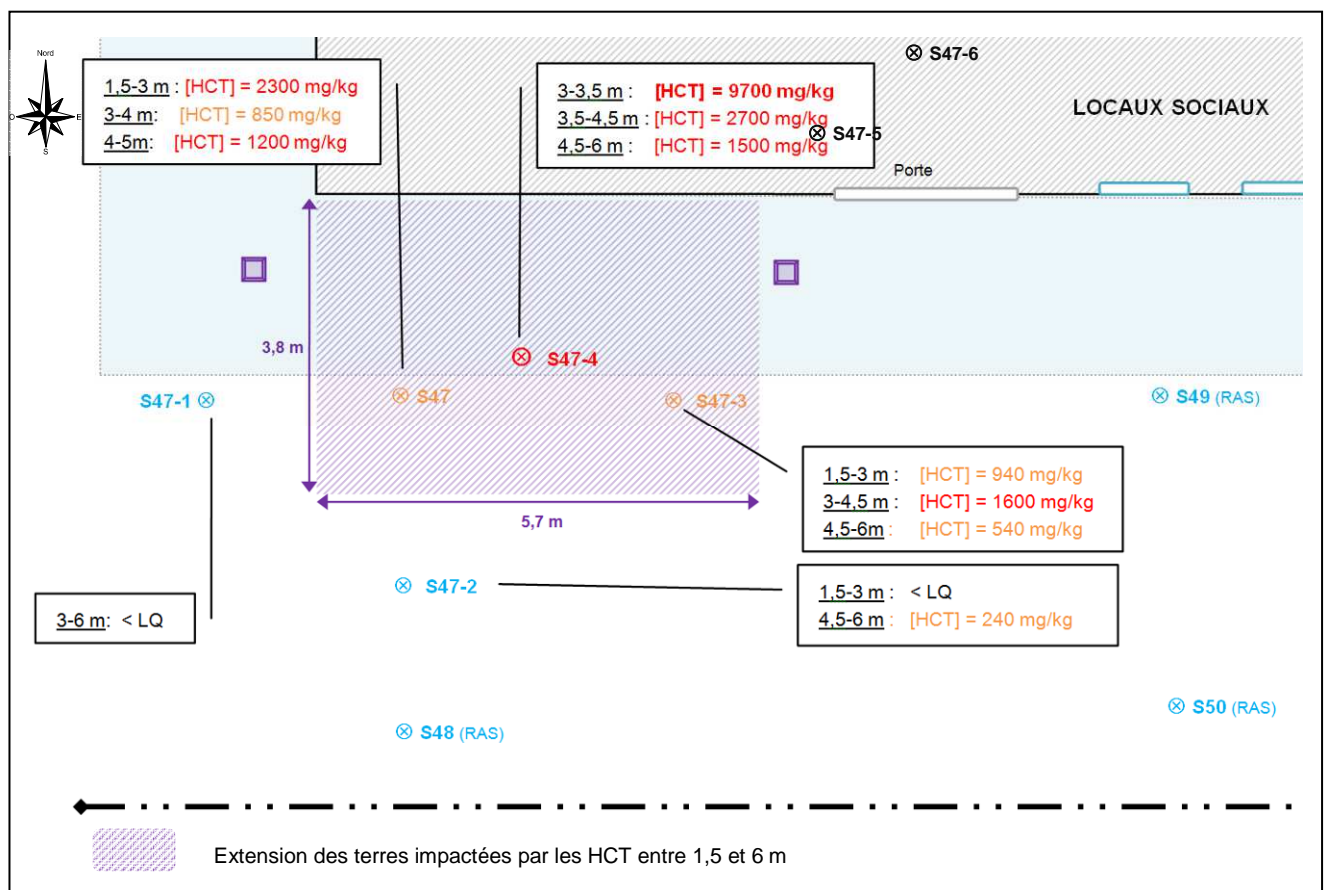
Nord
O
E
S

1,5-3 m : [HCT] = 2300 mg/kg
3-4 m: [HCT] = 850 mg/kg
4-5m: [HCT] = 1200 mg/kg

⊗ S47-6

3-3,5 m : [HCT] = 9700 mg/kg
3,5-4,5 m : [HCT] = 2700 mg/kg
4,5-6 m : [HCT] = 1500 mg/kg

⊗ S47-5

LOCAUX SOCIAUX

Porte

3,8 m

⊗ S47-4

S47-1 ⊗

⊗ S47

⊗ S47-3

⊗ S49 (RAS)

1,5-3 m : [HCT] = 940 mg/kg
3-4,5 m : [HCT] = 1600 mg/kg
4,5-6m : [HCT] = 540 mg/kg

5,7 m

⊗ S47-2

1,5-3 m : < LQ
4,5-6 m : [HCT] = 240 mg/kg

3-6 m: < LQ

⊗ S50 (RAS)

⊗ S48 (RAS)

Extension des terres impactées par les HCT entre 1,5 et 6 m